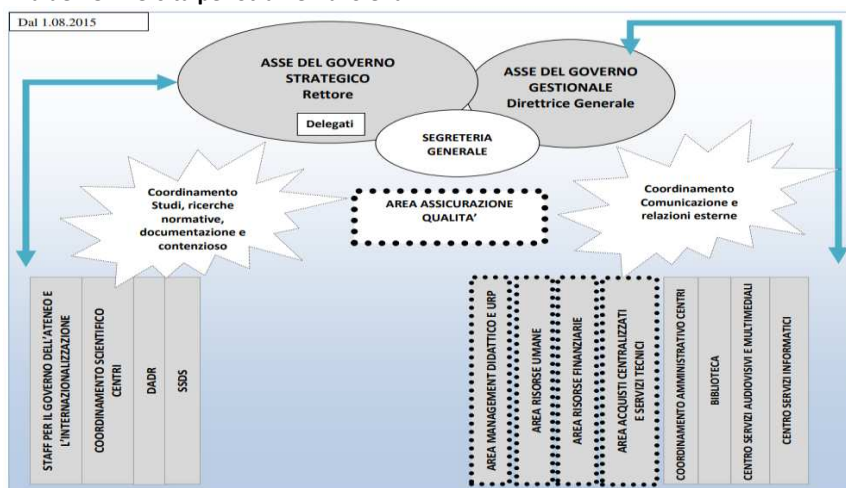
Dal 1.08.2015

ASSE DEL GOVERNO STRATEGICO
Rettore

Delegati

ASSE DEL GOVERNO GESTIONALE
Direttrice Generale

SEGRETERIA GENERALE

Coordinamento Studi, ricerche normative, documentazione e contenzioso

AREA ASSICURAZIONE QUALITA'

Coordinamento Comunicazione e relazioni esterne

STAFF PER IL GOVERNO DELL'ATENEO E L'INTERNAZIONALIZZAZIONE

COORDINAMENTO SCIENTIFICO CENTRI

DADR

SSDS

AREA MANAGEMENT DIDATTICO E URP

AREA RISORSE UMANE

AREA RISORSE FINANZIARIE

AREA ACQUISTI CENTRALIZZATI E SERVIZI TECNICI

COORDINAMENTO AMMINISTRATIVO CENTRI

BIBLIOTECA

CENTRO SERVIZI AUDIOVISIVI E MULTIMEDIALI

CENTRO SERVIZI INFORMATICI